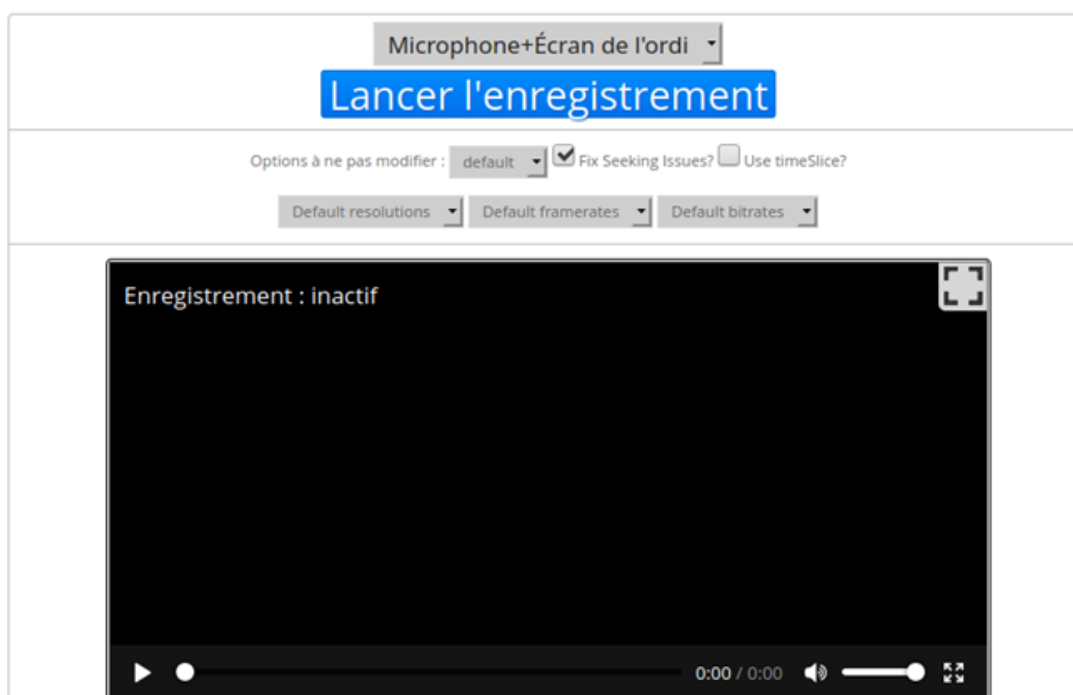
Microphone+Écran de l'ordi

Lancer l'enregistrement

Options à ne pas modifier : default Fix Seeking Issues? Use timeSlice?

Default resolutions Default framerates Default bitrates

Enregistrement : inactif

0:00 / 0:00